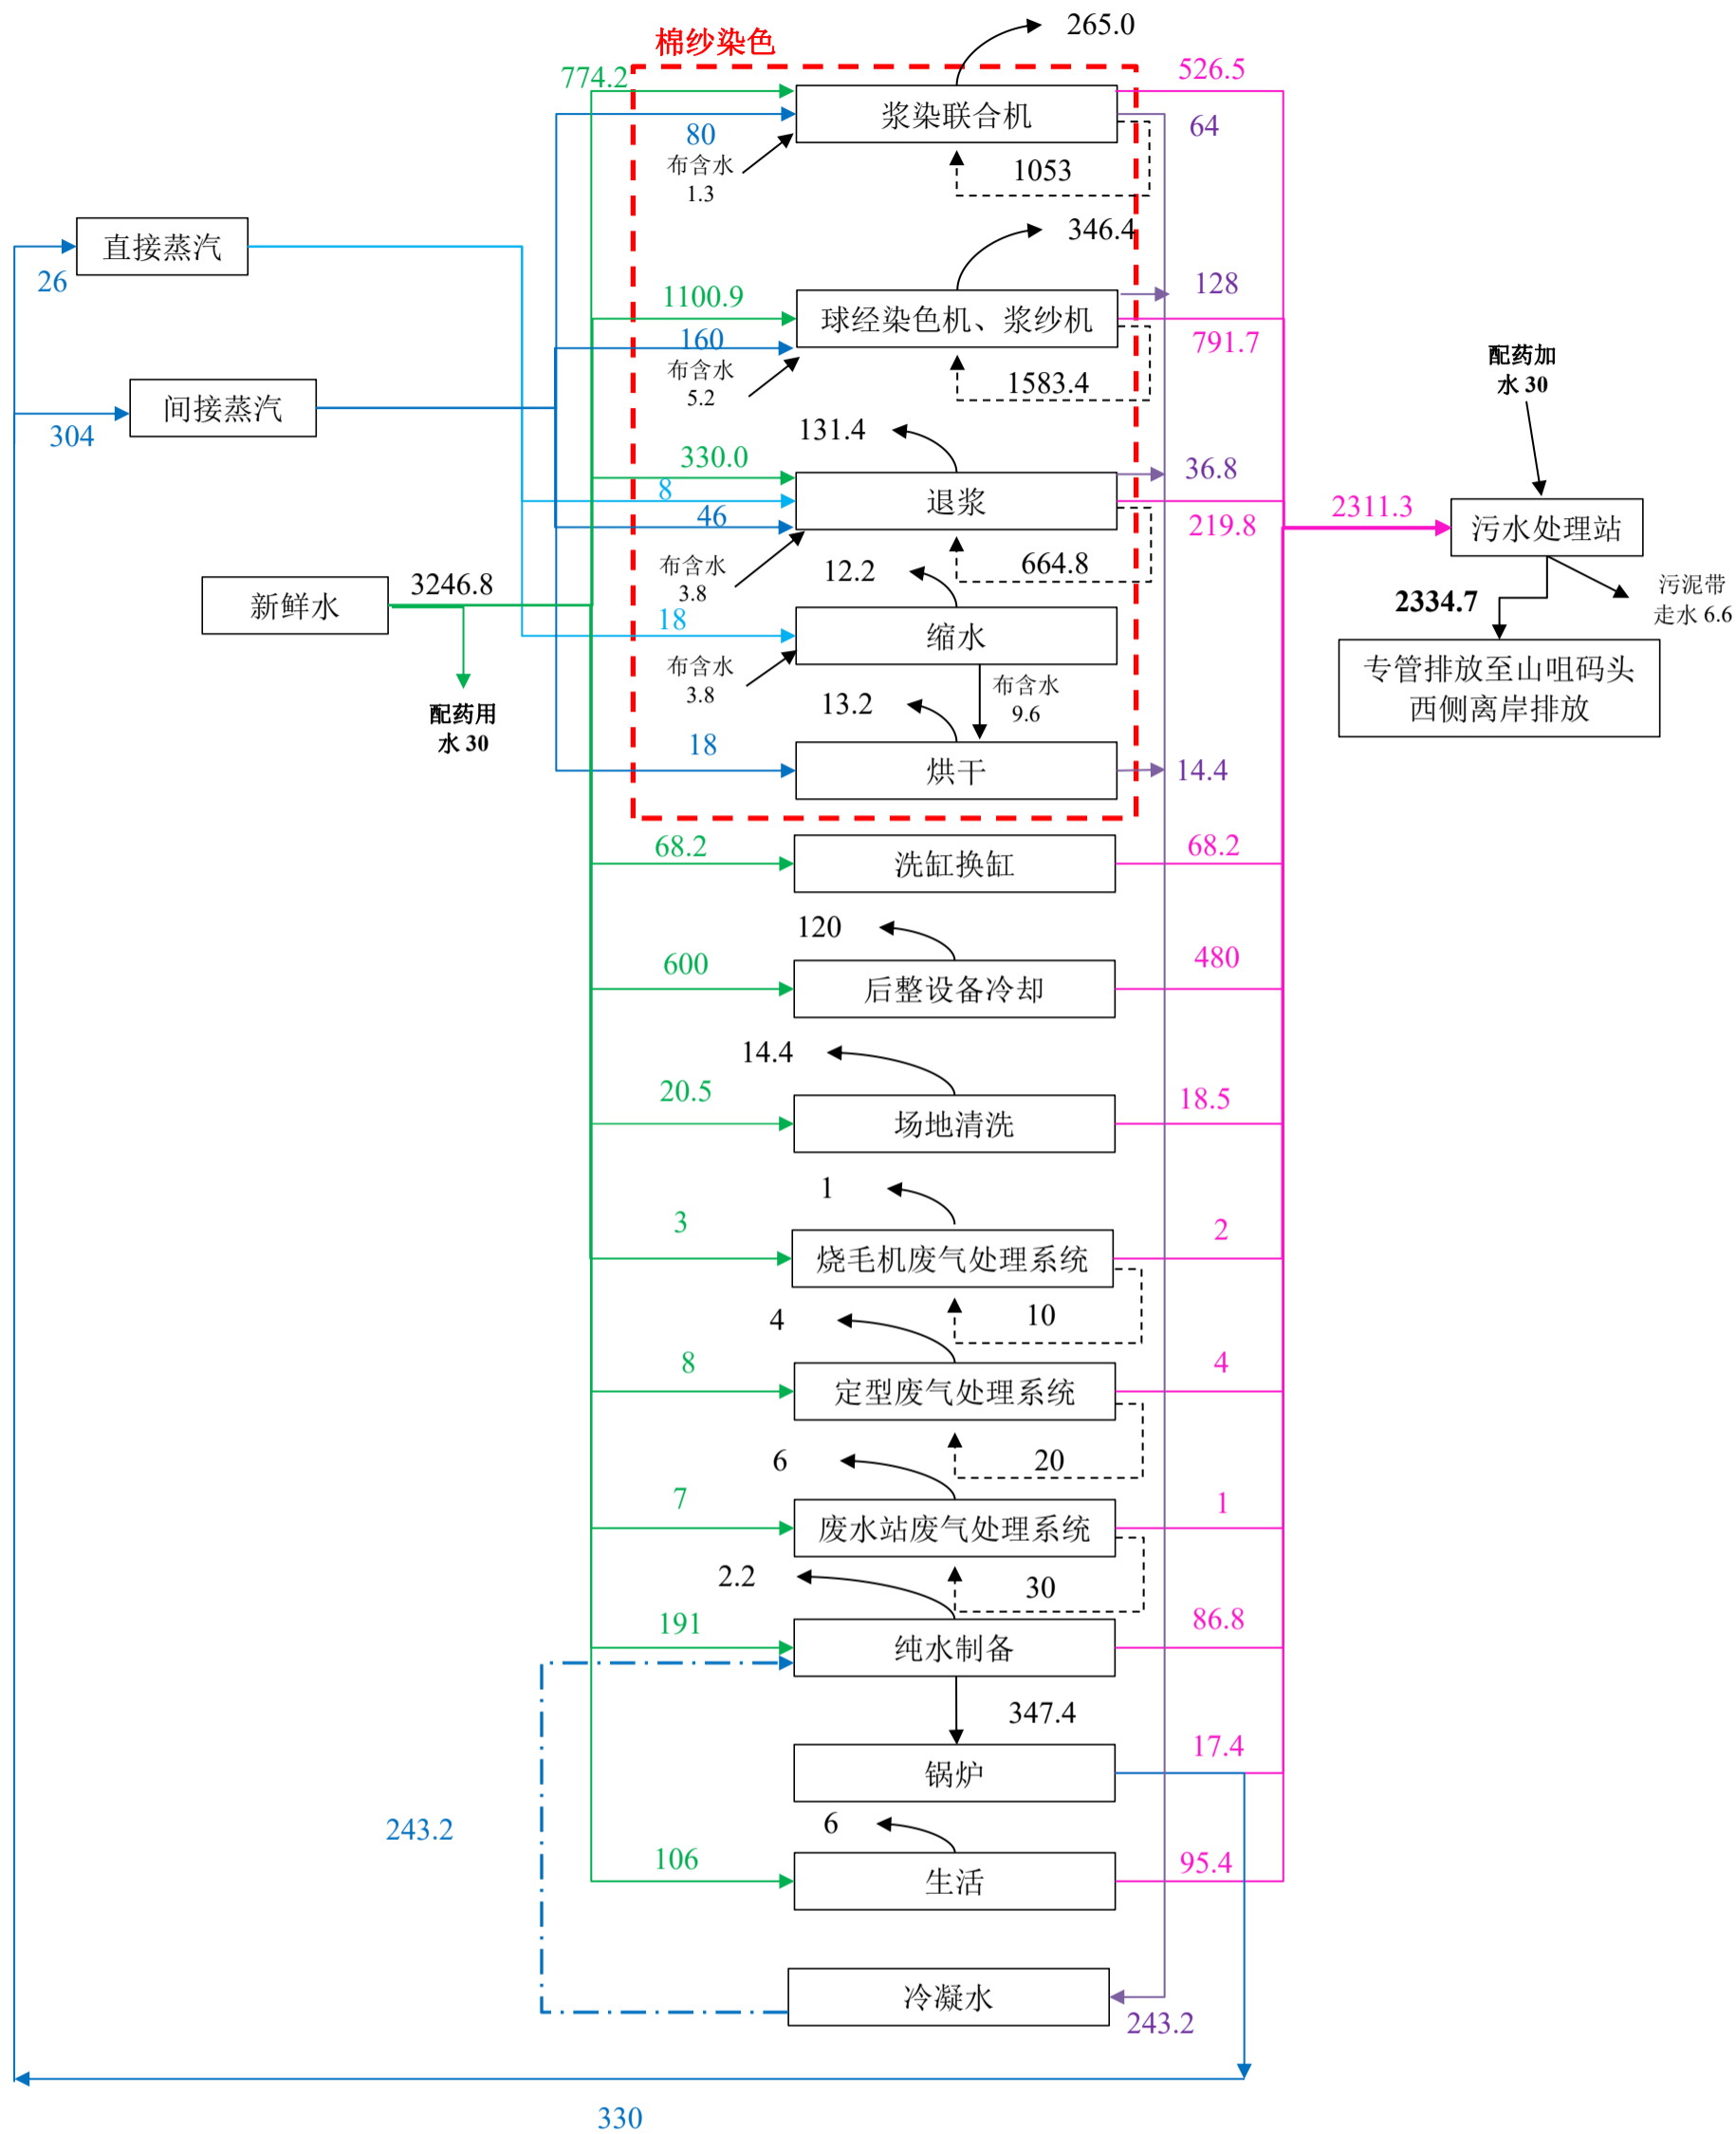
棉纱染色

265.0
774.2
526.5
浆染联合机
80
64
布含水
1.3
1053
直接蒸汽
26
346.4
1100.9
128
球经染色机、浆纱机
160
791.7
布含水
5.2
1583.4
间接蒸汽
304
配药加水 30
131.4
330.0
36.8
8
退浆
46
2311.3
污水处理站
219.8
布含水
3.8
12.2
664.8
新鲜水
3246.8
2334.7
污泥带走水 6.6
18
缩水
专管排放至山咀码头西侧离岸排放
布含水
3.8
布含水
9.6
13.2
配药用水 30
18
烘干
14.4
68.2
洗缸换缸
68.2
120
600
后整设备冷却
480
14.4
20.5
场地清洗
18.5
1
3
烧毛机废气处理系统
2
4
10
8
定型废气处理系统
4
6
20
7
废水站废气处理系统
1
2.2
30
191
纯水制备
86.8
347.4
锅炉
17.4
243.2
6
106
生活
95.4
冷凝水
243.2
330